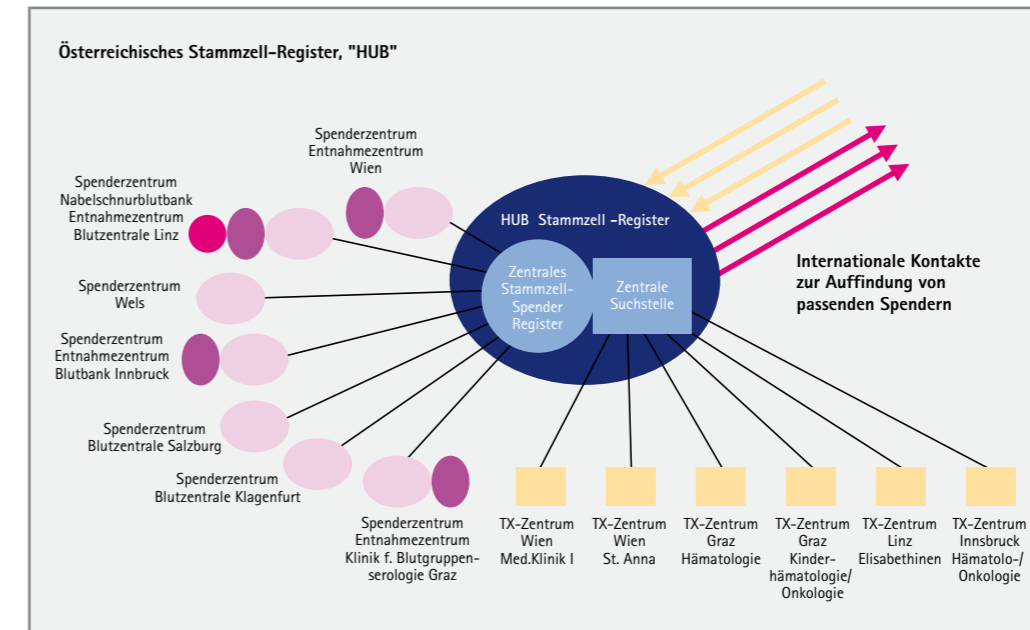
Österreichisches Stammzell-Register, "HUB"

Spenderzentrum
Entnahmezentrum
Wien

Spenderzentrum
Nabelschnurblutbank
Entnahmezentrum
Blutzentrale Linz

Spenderzentrum
Wels

Spenderzentrum
Entnahmezentrum
Blutbank Innbruck

Spenderzentrum
Blutzentrale Salzburg

Spenderzentrum
Blutzentrale Klagenfurt

Spenderzentrum
Entnahmezentrum
Klinik f. Blutgruppenserologie Graz

HUB Stammzell -Register

Zentrales
Stammzell-
Spender
Register

Zentrale
Suchstelle

Internationale Kontakte
zur Auffindung von
passenden Spendern

TX-Zentrum
Wien
Med.Klinik I

TX-Zentrum
Wien
St. Anna

TX-Zentrum
Graz
Hämatologie

TX-Zentrum
Graz
Kinderhämatologie/
Onkologie

TX-Zentrum
Linz
Elisabethinen

TX-Zentrum
Innsbruck
Hämatolo-/
Onkologie